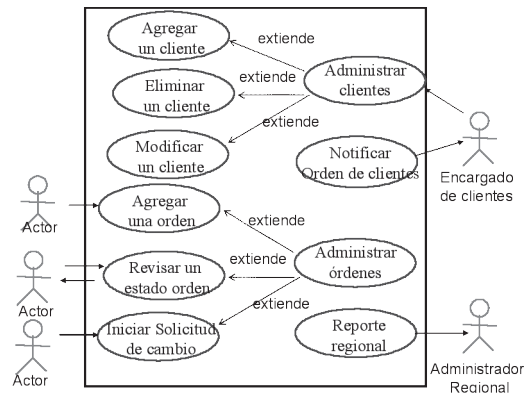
Agregar un cliente

extiende

Eliminar un cliente

extiende

Administrar clientes

extiende

Modificar un cliente

Notificar Orden de clientes

Encargado de clientes

Actor

Agregar una orden

extiende

Actor

Revisar un estado orden

extiende

Administrar órdenes

extiende

Actor

Iniciar Solicitud de cambio

Reporte regional

Administrador Regional